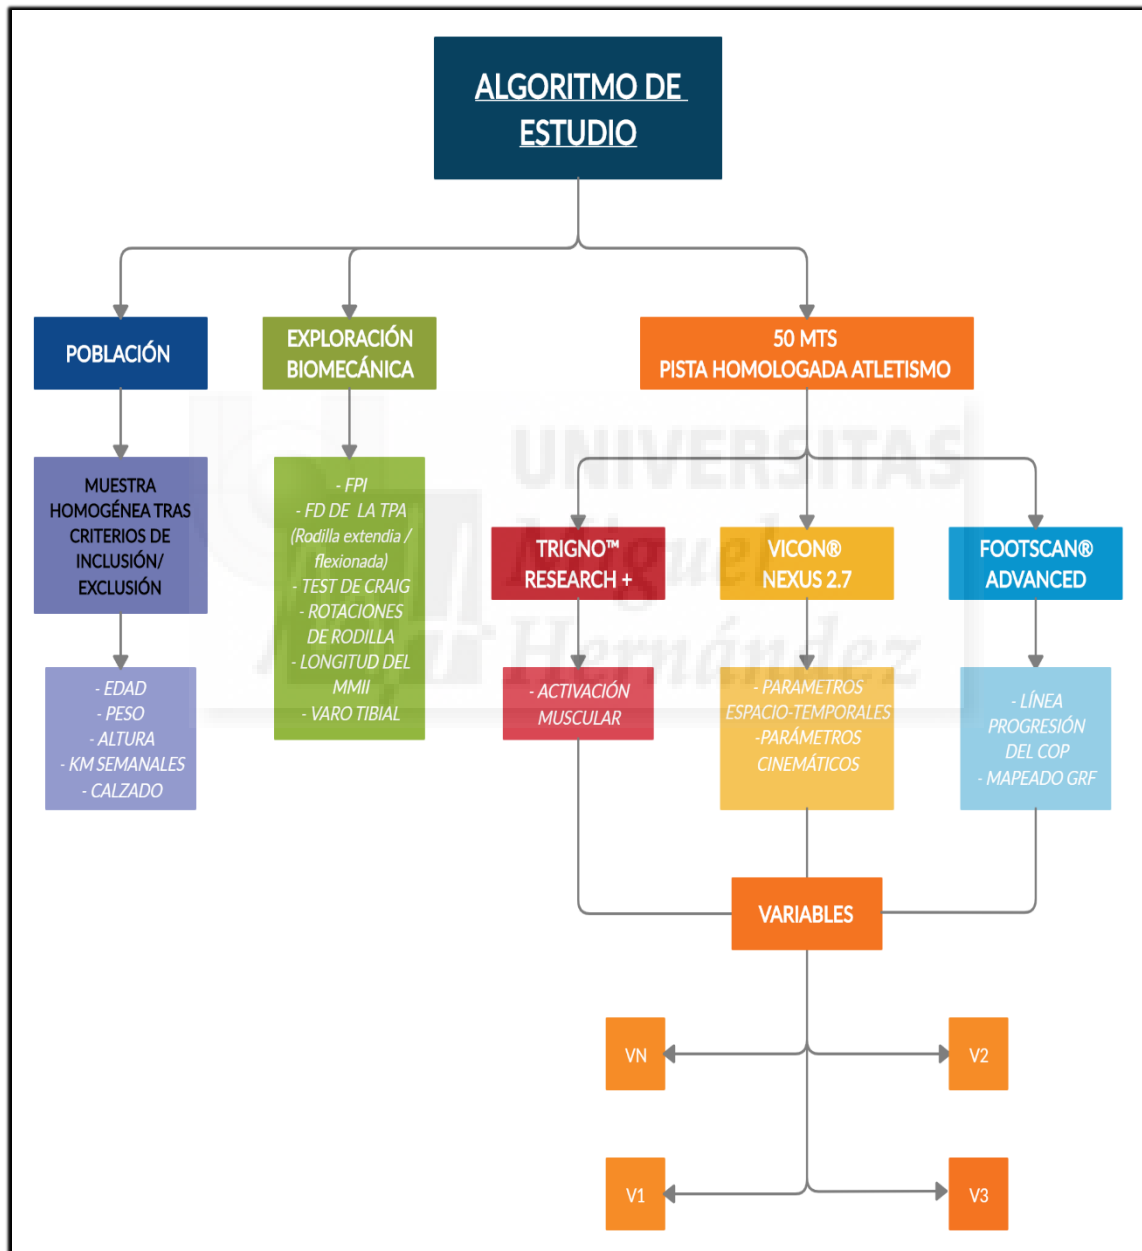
ALGORITMO DE ESTUDIO

POBLACIÓN

EXPLORACIÓN BIOMECÁNICA

50 MTS
PISTA HOMOLOGADA ATLETISMO

MUESTRA HOMOGÉNEA TRAS CRITERIOS DE INCLUSIÓN/ EXCLUSIÓN

- FPI
- FD DE LA TPA (Rodilla extendia / flexionada)
- TEST DE CRAIG
- ROTACIONES DE RODILLA
- LONGITUD DEL MMII
- VARO TIBIAL

TRIGNO™ RESEARCH +

VICON® NEXUS 2.7

FOOTSCAN® ADVANCED

- EDAD
- PESO
- ALTURA
- KM SEMANALES
- CALZADO

- ACTIVACIÓN MUSCULAR

- PARAMETROS ESPACIO-TEMPORALES
-PARÁMETROS CINEMÁTICOS

- LÍNEA PROGRESIÓN DEL COP
- MAPEADO GRF

VARIABLES

VN

V2

V1

V3

UNIVERSITAS Miguel Hernández